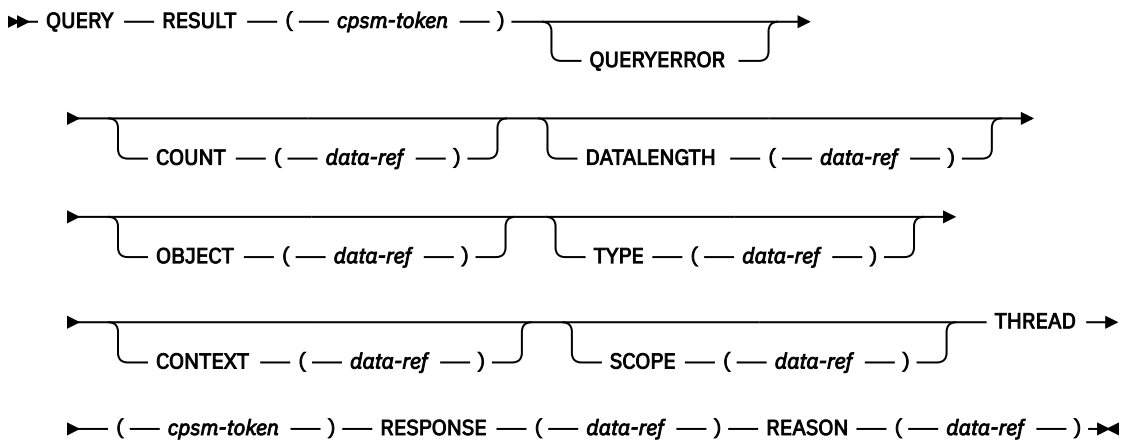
QUERY — RESULT — ( — *cpsm-token* — )

QUERYERROR

COUNT — ( — *data-ref* — )

DATALENGTH — ( — *data-ref* — )

OBJECT — ( — *data-ref* — )

TYPE — ( — *data-ref* — )

CONTEXT — ( — *data-ref* — )

SCOPE — ( — *data-ref* — )

THREAD

( — *cpsm-token* — ) — RESPONSE — ( — *data-ref* — ) — REASON — ( — *data-ref* — )